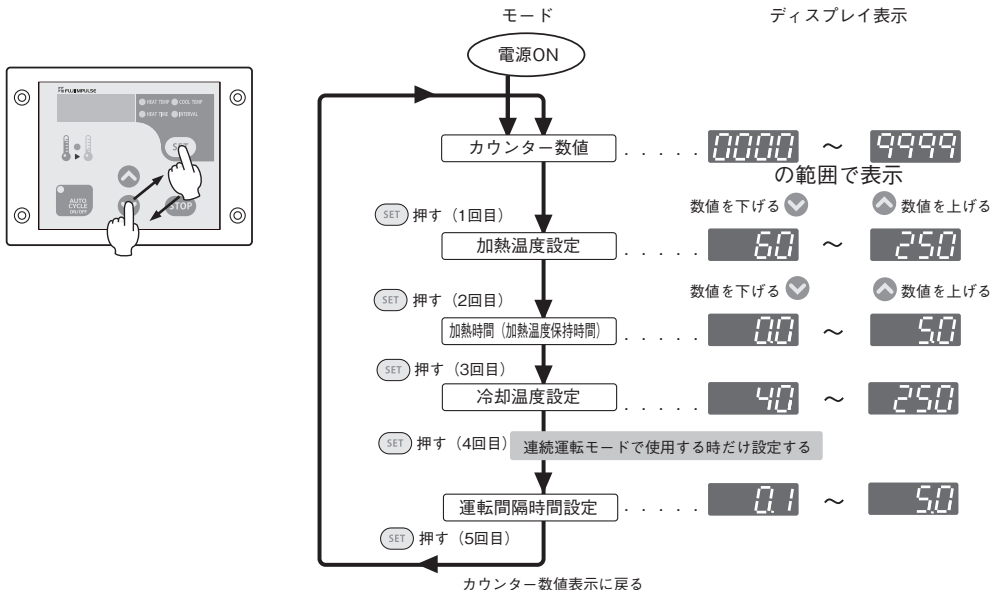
FUJIIMPULSE
HEAT TEMP
COOL TEMP
HEAT TIME
INTERVAL
SET
AUTO CYCLE ON/OFF
STOP

モード

ディスプレイ表示

電源ON

カウンター数値 . . . . . 0000 ～ 9999 の範囲で表示

SET 押す（1回目）

数値を下げる　数値を上げる

加熱温度設定 . . . . . 60 ～ 250

SET 押す（2回目）

数値を下げる　数値を上げる

加熱時間（加熱温度保持時間） . . . . . 0.0 ～ 5.0

SET 押す（3回目）

冷却温度設定 . . . . . 40 ～ 250

SET 押す（4回目）　連続運転モードで使用する時だけ設定する

運転間隔時間設定 . . . . . 0.1 ～ 5.0

SET 押す（5回目）

カウンター数値表示に戻る